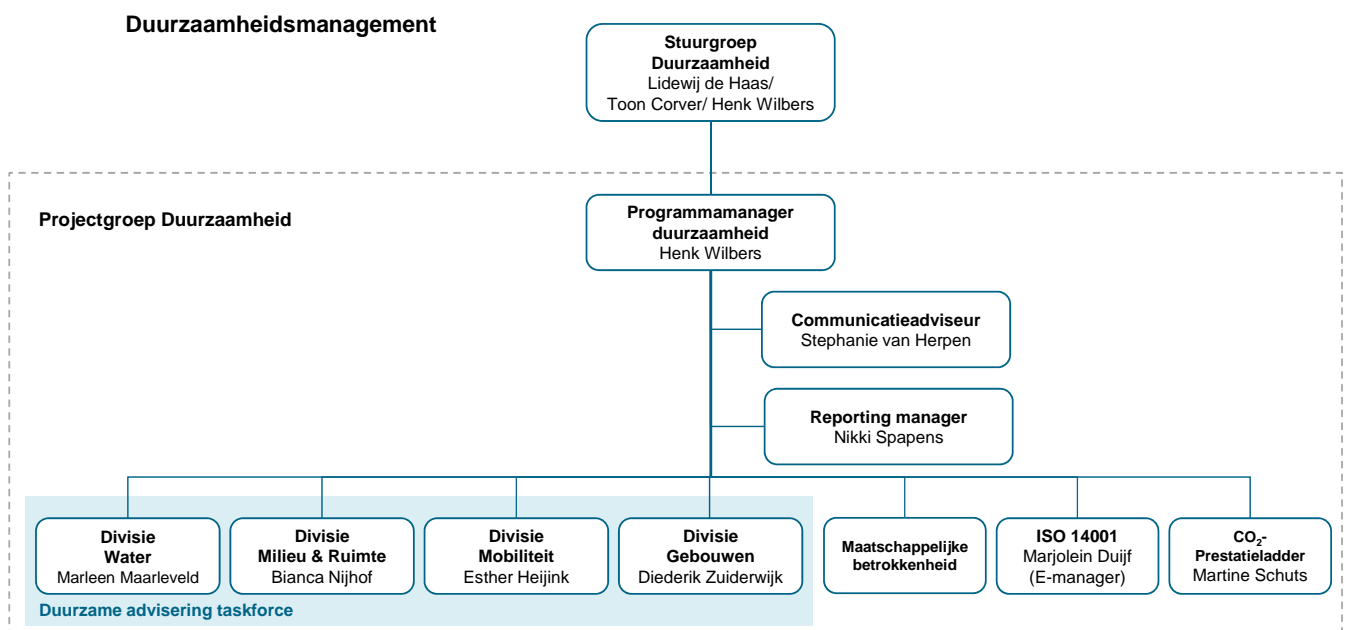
Duurzaamheidsmanagement

Stuurgroep Duurzaamheid
Lidewij de Haas/ Toon Corver/ Henk Wilbers

Projectgroep Duurzaamheid

Programmamanager duurzaamheid
Henk Wilbers

Communicatieadviseur
Stephanie van Herpen

Reporting manager
Nikki Spapens

Divisie Water
Marleen Maarleveld

Divisie Milieu & Ruimte
Bianca Nijhof

Divisie Mobiliteit
Esther Heijink

Divisie Gebouwen
Diederik Zuiderwijk

Maatschappelijke betrokkenheid

ISO 14001
Marjolein Duijf (E-manager)

$CO_2$-Prestatieladder
Martine Schuts

Duurzame advisering taskforce